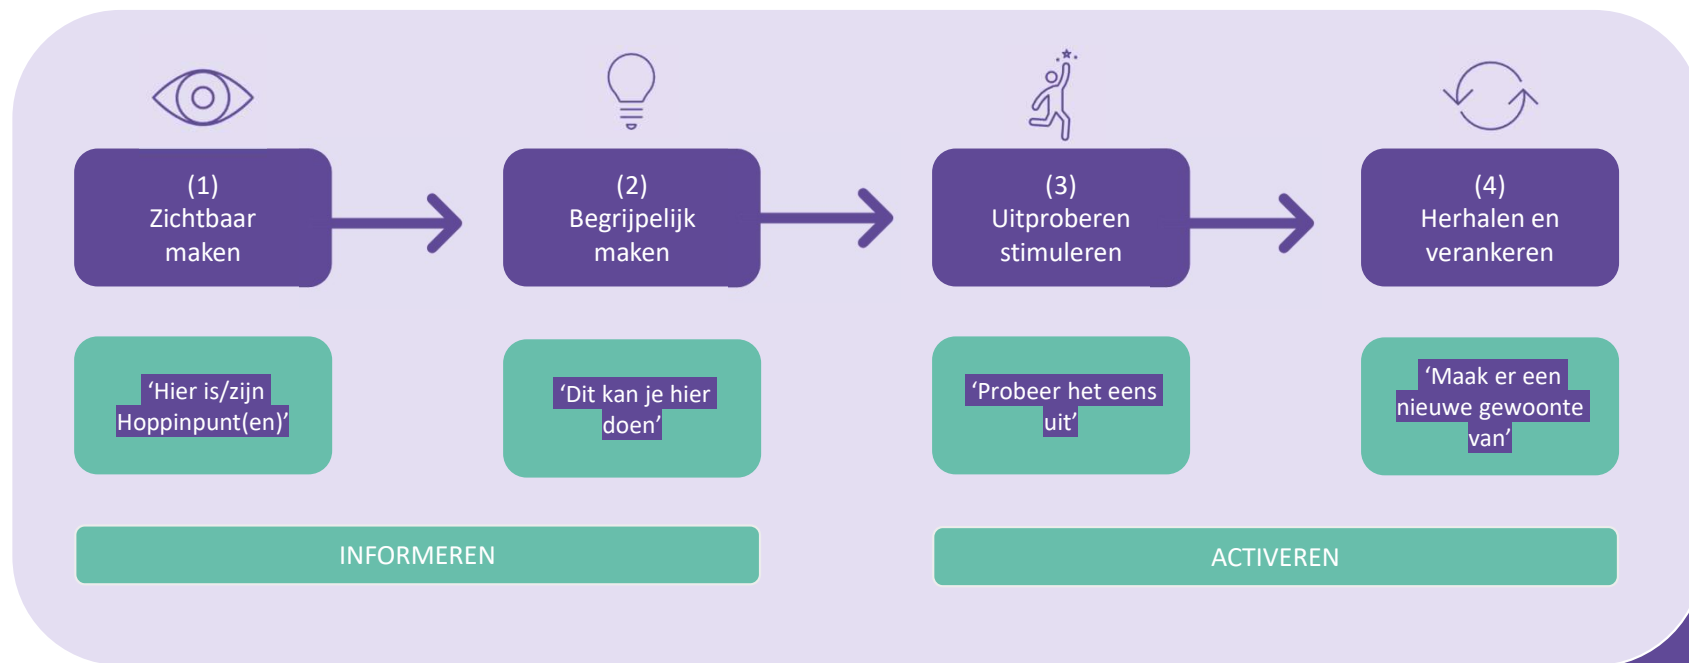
(1)
Zichtbaar
maken

(2)
Begrijpelijk
maken

(3)
Uitproberen
stimuleren

(4)
Herhalen en
verankeren

‘Hier is/zijn Hoppinpunt(en)’

‘Dit kan je hier doen’

‘Probeer het eens uit’

‘Maak er een nieuwe gewoonte van’

INFORMEREN

ACTIVEREN